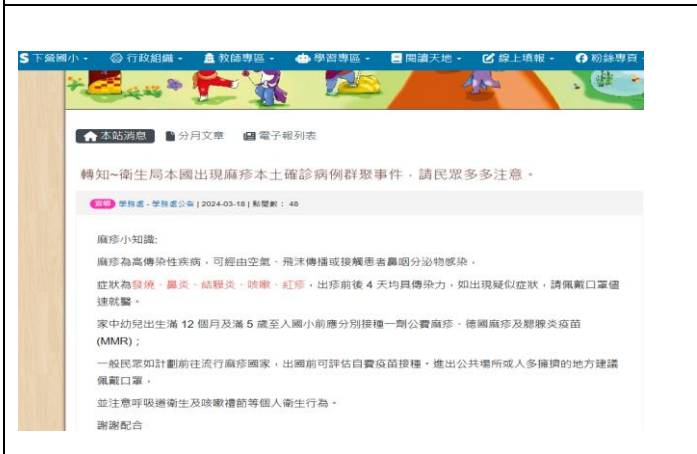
S 下營國小 · 行政組織 · 教師專區 · 學習專區 · 閱讀天地 · 線上填報 · 粉絲專頁

本站消息 分月文章 電子報列表

轉知~衛生局本國出現麻疹本土確診病例群聚事件，請民眾多多注意。

宣導 學務處 - 學務處公告 | 2024-03-18 | 點閱數： 48

麻疹小知識:

麻疹為高傳染性疾病，可經由空氣、飛沫傳播或接觸患者鼻咽分泌物感染。

症狀為發燒、鼻炎、結膜炎、咳嗽、紅疹，出疹前後 4 天均具傳染力，如出現疑似症狀，請佩戴口罩儘速就醫。

家中幼兒出生滿 12 個月及滿 5 歲至入國小前應分別接種一劑公費麻疹、德國麻疹及腮腺炎疫苗 (MMR)；

一般民眾如計劃前往流行麻疹國家，出國前可評估自費疫苗接種。進出公共場所或人多擁擠的地方建議佩戴口罩，

並注意呼吸道衛生及咳嗽禮節等個人衛生行為。

謝謝配合